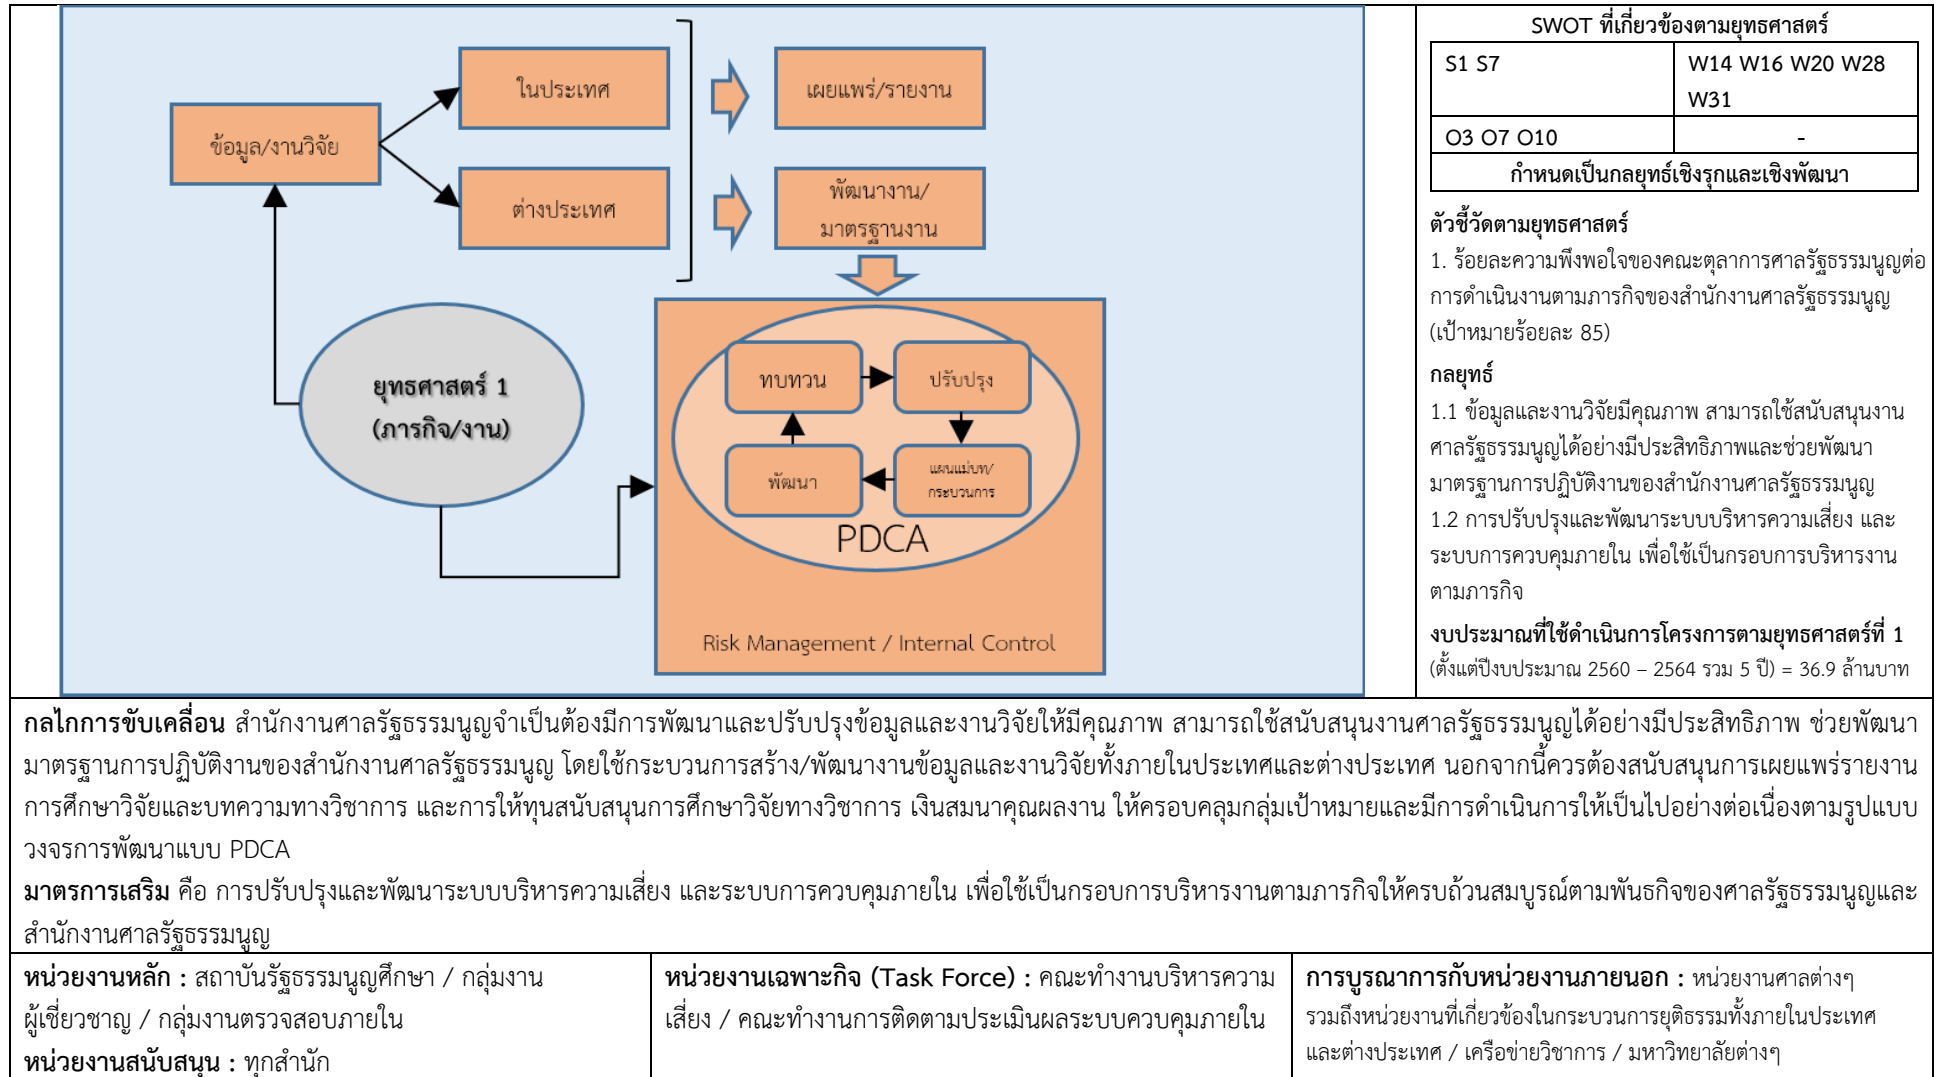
ข้อมูล/งานวิจัย

ในประเทศ

ต่างประเทศ

เผยแพร่/รายงาน

พัฒนางาน/ มาตรฐานงาน

ยุทธศาสตร์ 1 (ภารกิจ/งาน)

ทบทวน

ปรับปรุง

พัฒนา

แผนแม่บท/ กระบวนการ

PDCA

Risk Management / Internal Control

SWOT ที่เกี่ยวข้องตามยุทธศาสตร์

| S1 S7 | W14 W16 W20 W28 W31 |
|---|---|
| O3 O7 O10 | - |

กำหนดเป็นกลยุทธ์เชิงรุกและเชิงพัฒนา

ตัวชี้วัดตามยุทธศาสตร์

1. ร้อยละความพึงพอใจของคณะตุลาการศาลรัฐธรรมนูญต่อการดำเนินงานตามภารกิจของสำนักงานศาลรัฐธรรมนูญ (เป้าหมายร้อยละ 85)

กลยุทธ์

1.1 ข้อมูลและงานวิจัยมีคุณภาพ สามารถใช้สนับสนุนงานศาลรัฐธรรมนูญได้อย่างมีประสิทธิภาพและช่วยพัฒนามาตรฐานการปฏิบัติงานของสำนักงานศาลรัฐธรรมนูญ
1.2 การปรับปรุงและพัฒนาระบบบริหารความเสี่ยง และระบบการควบคุมภายใน เพื่อใช้เป็นกรอบการบริหารงานตามภารกิจ

งบประมาณที่ใช้ดำเนินการโครงการตามยุทธศาสตร์ที่ 1
(ตั้งแต่ปีงบประมาณ 2560 – 2564 รวม 5 ปี) = 36.9 ล้านบาท

กลไกการขับเคลื่อน สำนักงานศาลรัฐธรรมนูญจำเป็นต้องมีการพัฒนาและปรับปรุงข้อมูลและงานวิจัยให้มีคุณภาพ สามารถใช้สนับสนุนงานศาลรัฐธรรมนูญได้อย่างมีประสิทธิภาพ ช่วยพัฒนามาตรฐานการปฏิบัติงานของสำนักงานศาลรัฐธรรมนูญ โดยใช้กระบวนการสร้าง/พัฒนางานข้อมูลและงานวิจัยทั้งภายในประเทศและต่างประเทศ นอกจากนี้ควรต้องสนับสนุนการเผยแพร่รายงานการศึกษาวิจัยและบทความทางวิชาการ และการให้ทุนสนับสนุนการศึกษาวิจัยทางวิชาการ เงินสมนาคุณผลงาน ให้ครอบคลุมกลุ่มเป้าหมายและมีการดำเนินการให้เป็นไปอย่างต่อเนื่องตามรูปแบบวงจรการพัฒนาแบบ PDCA

มาตรการเสริม คือ การปรับปรุงและพัฒนาระบบบริหารความเสี่ยง และระบบการควบคุมภายใน เพื่อใช้เป็นกรอบการบริหารงานตามภารกิจให้ครบถ้วนสมบูรณ์ตามพันธกิจของศาลรัฐธรรมนูญและสำนักงานศาลรัฐธรรมนูญ

หน่วยงานหลัก : สถาบันรัฐธรรมนูญศึกษา / กลุ่มงานผู้เชี่ยวชาญ / กลุ่มงานตรวจสอบภายใน
หน่วยงานสนับสนุน : ทุกสำนัก

หน่วยงานเฉพาะกิจ (Task Force) : คณะทำงานบริหารความเสี่ยง / คณะทำงานการติดตามประเมินผลระบบควบคุมภายใน

การบูรณาการกับหน่วยงานภายนอก : หน่วยงานศาลต่างๆ รวมถึงหน่วยงานที่เกี่ยวข้องในกระบวนการยุติธรรมทั้งภายในประเทศและต่างประเทศ / เครือข่ายวิชาการ / มหาวิทยาลัยต่างๆ